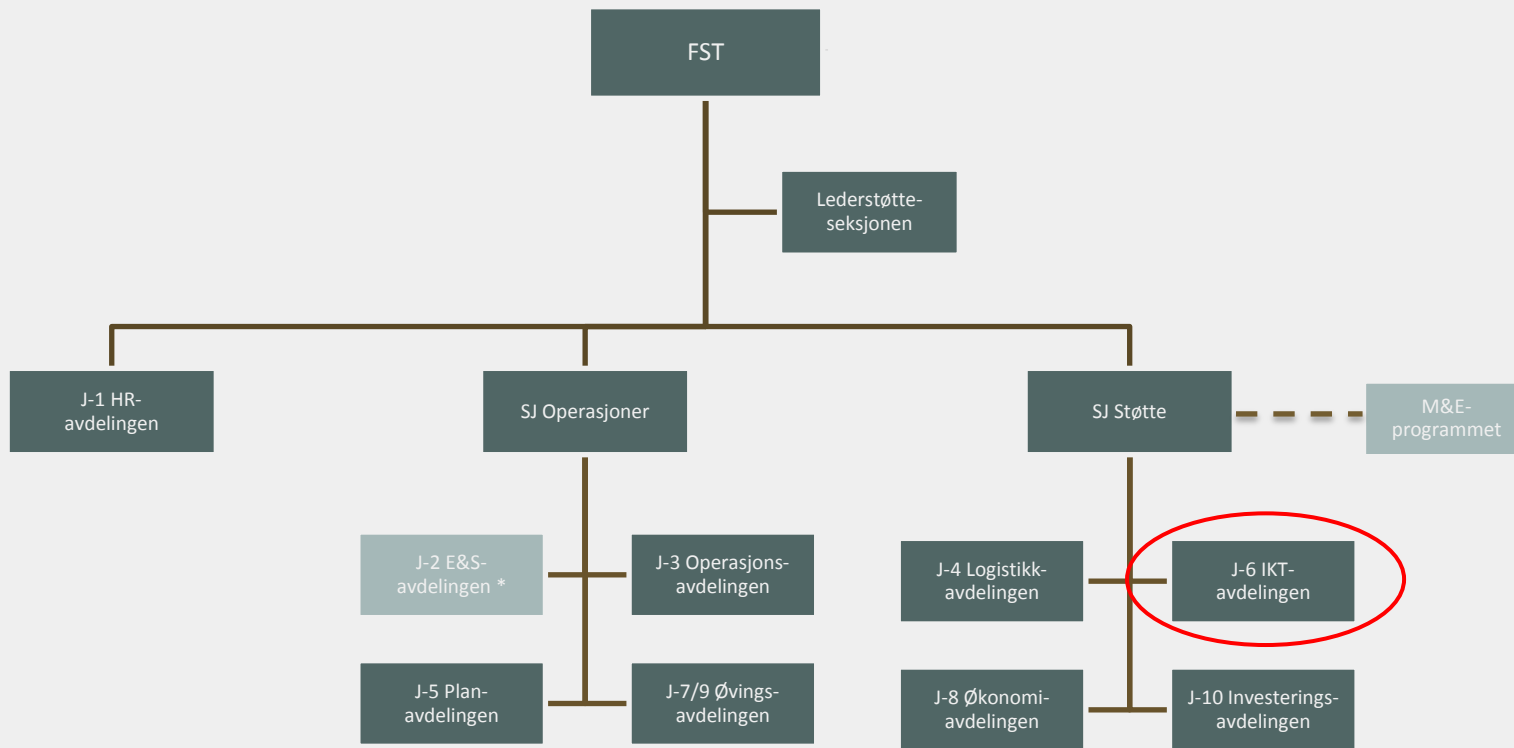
FST

Lederstøtteseksjonen

J-1 HR-avdelingen

SJ Operasjoner

SJ Støtte

M&E-programmet

J-2 E&S-avdelingen *

J-3 Operasjons-avdelingen

J-4 Logistikk-avdelingen

J-6 IKT-avdelingen

J-5 Plan-avdelingen

J-7/9 Øvings-avdelingen

J-8 Økonomi-avdelingen

J-10 Investerings-avdelingen